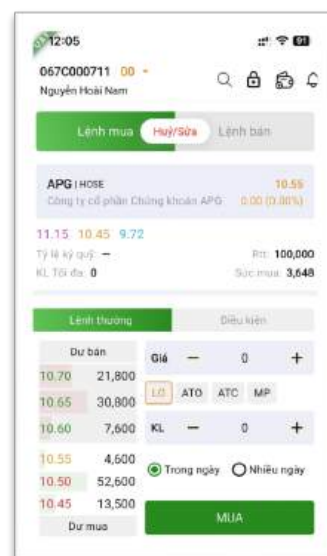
12:05

067C000711 00 -
Nguyễn Hoài Nam

Lệnh mua Huỷ/Sửa Lệnh bán

APG | HOSE
Công ty cổ phần Chứng khoán APG
10.55
0.00 (0.00%)

11.15 10.45 9.72

Tỷ lệ ký quỹ: —
KL Tối đa: 0
Rtt: 100,000
Sức mua: 3,648

Lệnh thường Điều kiện

| Dư bán | |
|---|---|
| 10.70 | 21,800 |
| 10.65 | 30,800 |
| 10.60 | 7,600 |
| 10.55 | 4,600 |
| 10.50 | 52,600 |
| 10.45 | 13,500 |
| Dư mua | |

Giá — 0 +

LO ATO ATC MP

KL — 0 +

Trong ngày Nhiều ngày

MUA